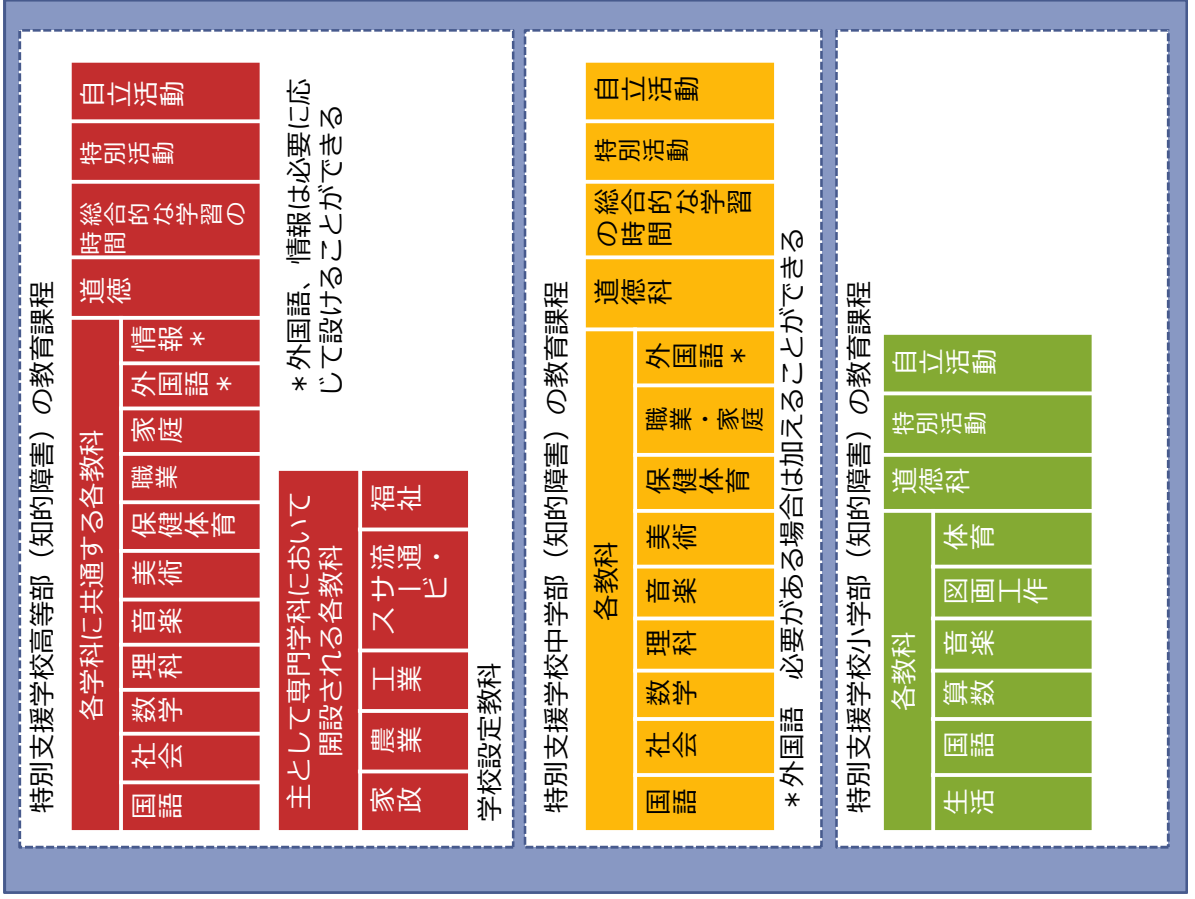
特別支援学校高等部（知的障害）の教育課程

各学科に共通する各教科

国語
社会
数学
理科
音楽
美術
保健体育
職業
家庭
外国語＊
情報＊

道徳
総合的な学習の時間
特別活動
自立活動

＊外国語、情報は必要に応じて設けることができる

主として専門学科において開設される各教科

家政
農業
工業
流通・サービス
福祉

学校設定教科

特別支援学校中学部（知的障害）の教育課程

各教科

国語
社会
数学
理科
音楽
美術
保健体育
職業・家庭
外国語＊

道徳科
総合的な学習の時間
特別活動
自立活動

＊外国語　必要がある場合は加えることができる

特別支援学校小学部（知的障害）の教育課程

各教科

生活
国語
算数
音楽
図画工作
体育

道徳科
特別活動
自立活動